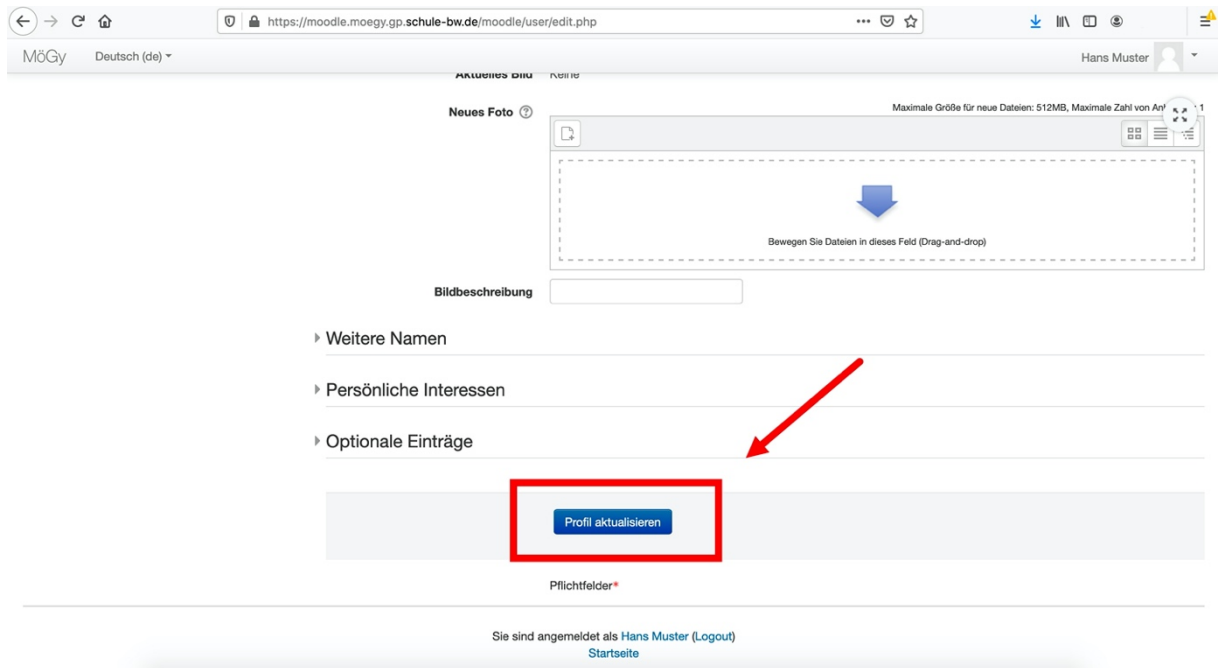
https://moodle.moegy.gp.schule-bw.de/moodle/user/edit.php

MöGy Deutsch (de)

Hans Muster

Aktuelles Bild Keine

Neues Foto

Maximale Größe für neue Dateien: 512MB, Maximale Zahl von An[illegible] 1

Bewegen Sie Dateien in dieses Feld (Drag-and-drop)

Bildbeschreibung

Weitere Namen

Persönliche Interessen

Optionale Einträge

Profil aktualisieren

Pflichtfelder*

Sie sind angemeldet als Hans Muster (Logout)
Startseite